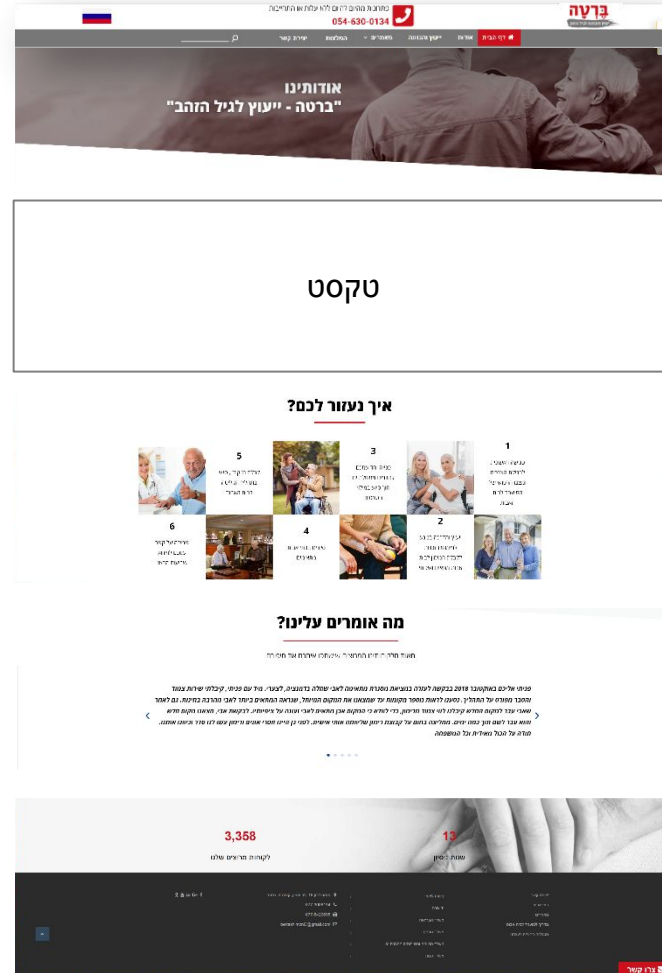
ברעה

התקשרו אלינו 054-630-0134

דף הבית אודות ייעוץ והכוונה מאמרים המלצות יצירת קשר

אודותינו
"ברעה - ייעוץ לגיל הזהב"

טקסט

איך נעזור לכם?

1
2
3
4
5
6

מה אומרים עלינו?

פניתי אליכם באוקטובר 2018 בבקשה לעזרה במציאת מסגרת מתאימה לאבי שנפלה בדמנציה, לצערי. מיד עם פנייתי, קיבלתי שירות צמוד והסבר מסודר על התהליך. נסיעו לראות מספר מקומות עד שמצאנו את המקום המיוחד, שנראה המתאים ביותר לאבי מהרבה בחינות. גם לאחר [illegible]
תודה על הכול מאיה וכל המשפחה

3,358
לקוחות מרוצים שלנו

13
שנות ניסיון

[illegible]
צרו קשר